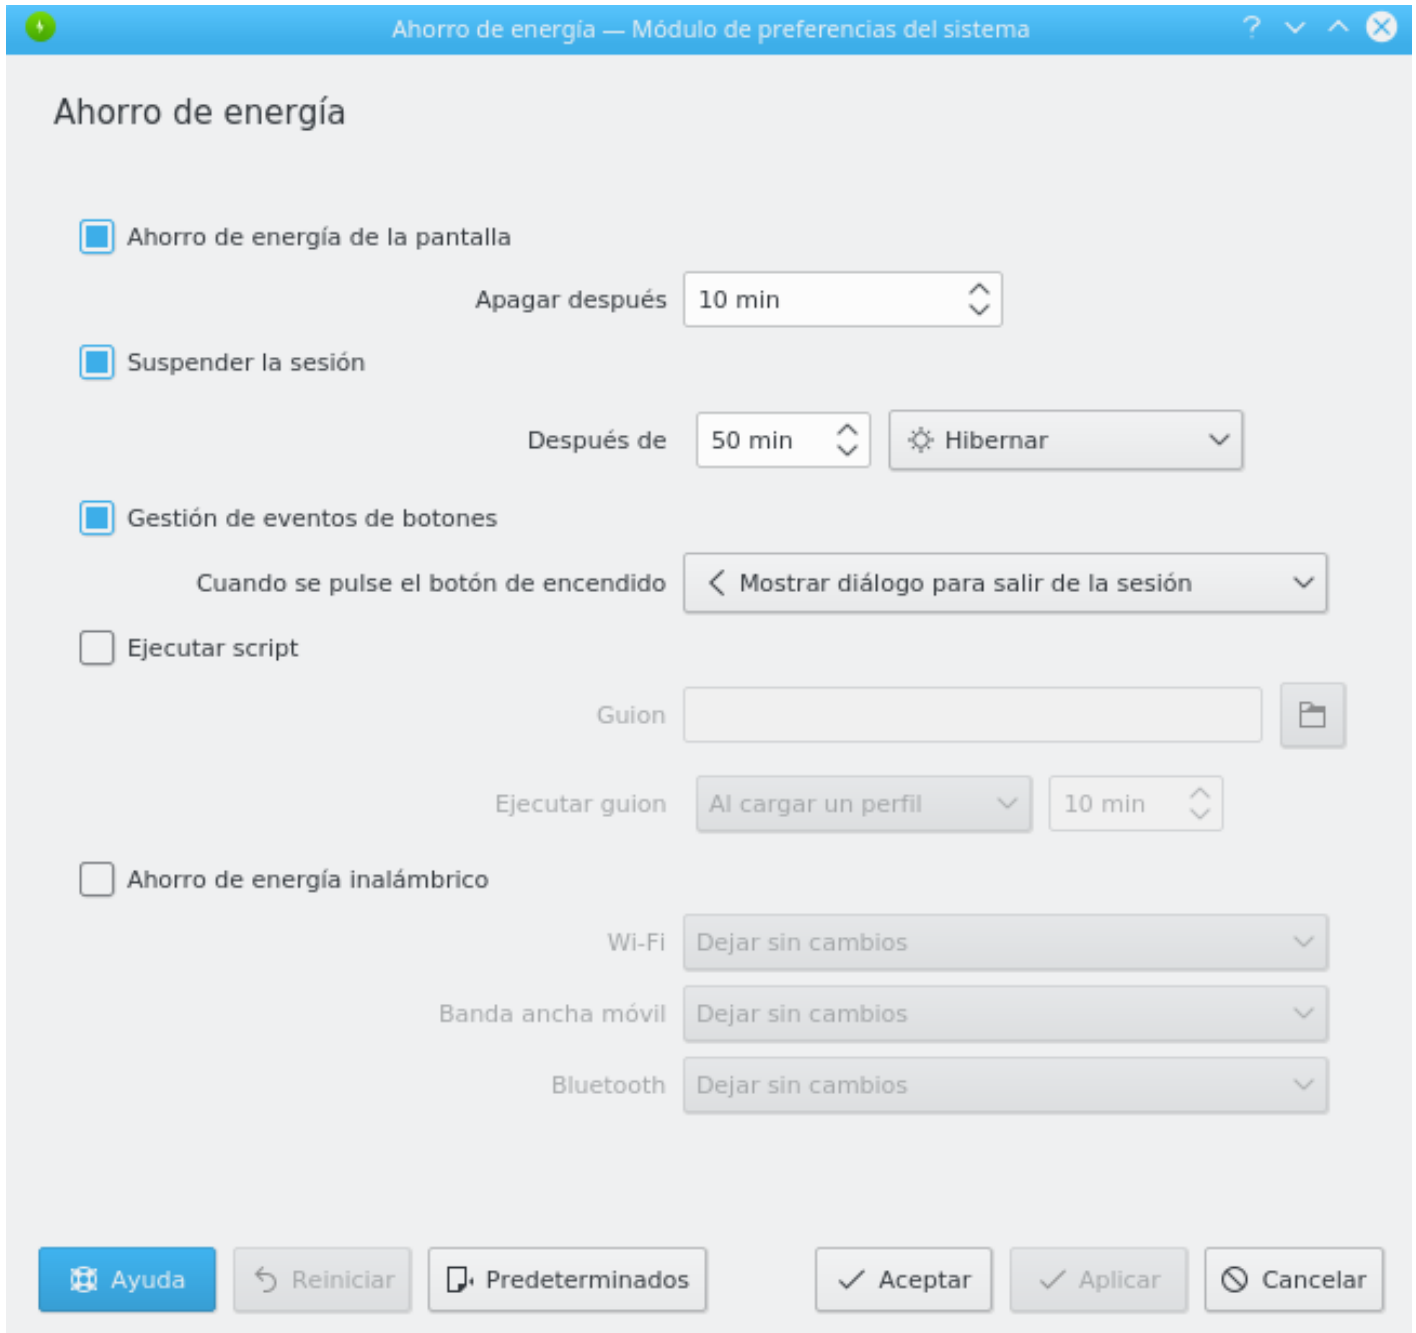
Ahorro de energía — Módulo de preferencias del sistema

Ahorro de energía

Ahorro de energía de la pantalla

Apagar después 10 min

Suspender la sesión

Después de 50 min Hibernar

Gestión de eventos de botones

Cuando se pulse el botón de encendido Mostrar diálogo para salir de la sesión

Ejecutar script

Guion

Ejecutar guion Al cargar un perfil 10 min

Ahorro de energía inalámbrico

Wi-Fi Dejar sin cambios

Banda ancha móvil Dejar sin cambios

Bluetooth Dejar sin cambios

Ayuda Reiniciar Predeterminados Aceptar Aplicar Cancelar